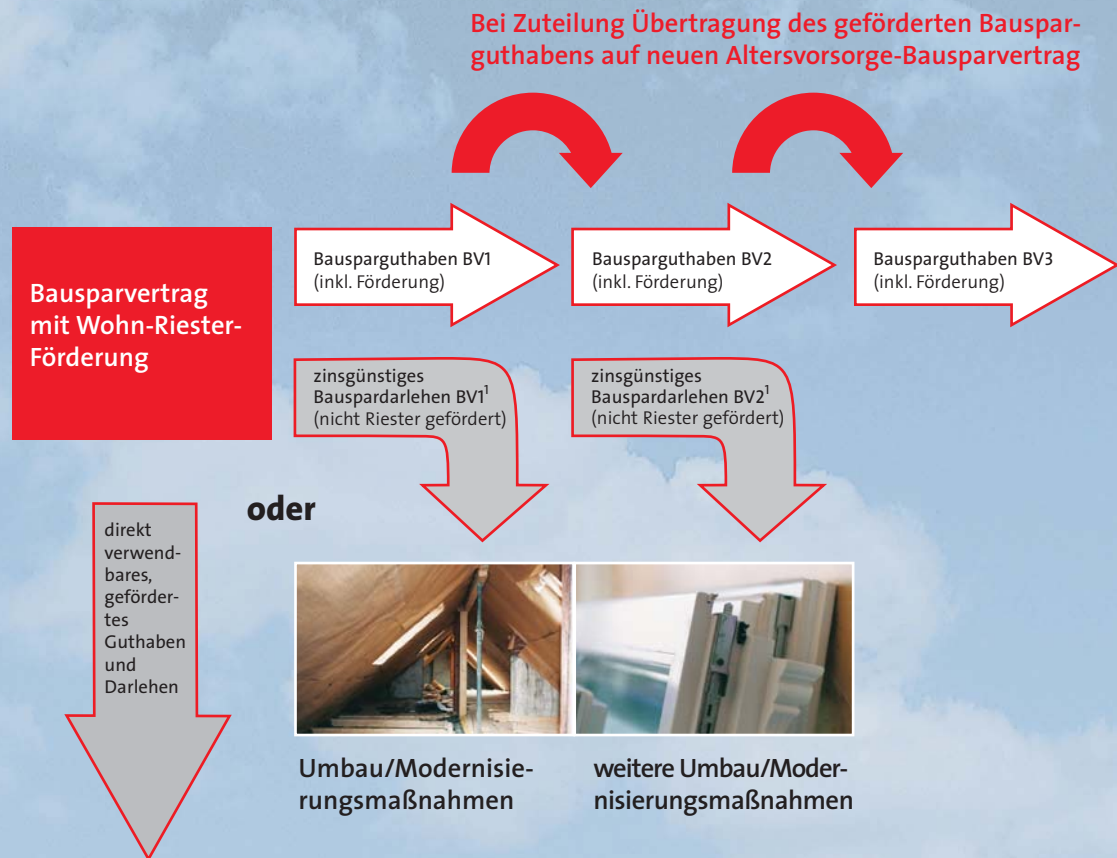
Bei Zuteilung Übertragung des geförderten Bausparguthabens auf neuen Altersvorsorge-Bausparvertrag

Bausparvertrag mit Wohn-Riester-Förderung

Bausparguthaben BV1 (inkl. Förderung)

Bausparguthaben BV2 (inkl. Förderung)

Bausparguthaben BV3 (inkl. Förderung)

zinsgünstiges Bauspardarlehen BV1$^1$ (nicht Riester gefördert)

zinsgünstiges Bauspardarlehen BV2$^1$ (nicht Riester gefördert)

oder

direkt verwendbares, gefördertes Guthaben und Darlehen

Umbau/Modernisierungsmaßnahmen

weitere Umbau/Modernisierungsmaßnahmen